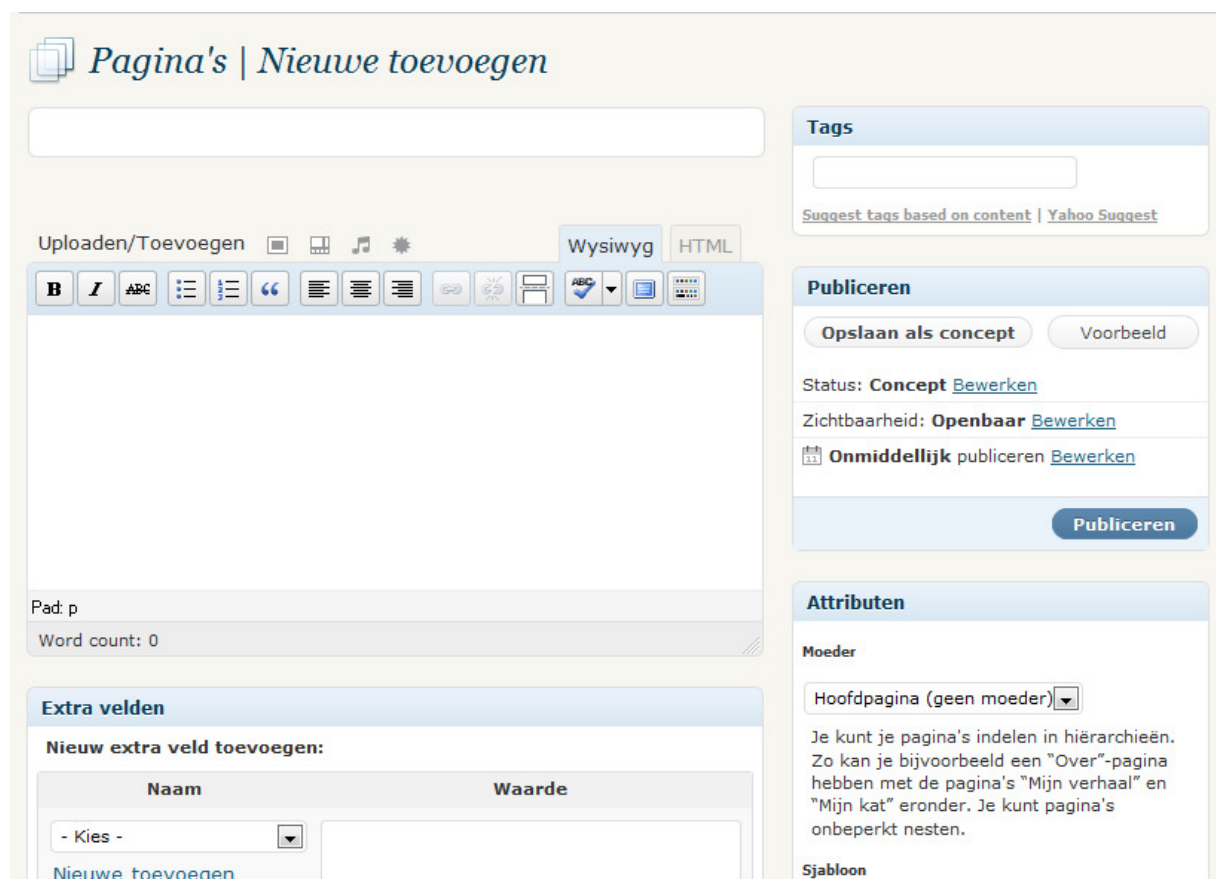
Pagina's | Nieuwe toevoegen

Uploaden/Toevoegen

Wysiwyg HTML

B I ABC

Pad: p

Word count: 0

Extra velden

Nieuw extra veld toevoegen:

| Naam | Waarde |
|---|---|
| - Kies - | |

Nieuwe toevoegen

Tags

Suggest tags based on content | Yahoo Suggest

Publiceren

Opslaan als concept Voorbeeld

Status: Concept Bewerken

Zichtbaarheid: Openbaar Bewerken

Onmiddellijk publiceren Bewerken

Publiceren

Attributen

Moeder

Hoofdpagina (geen moeder)

Je kunt je pagina's indelen in hiërarchieën. Zo kan je bijvoorbeeld een "Over"-pagina hebben met de pagina's "Mijn verhaal" en "Mijn kat" eronder. Je kunt pagina's onbeperkt nesten.

Sjabloon